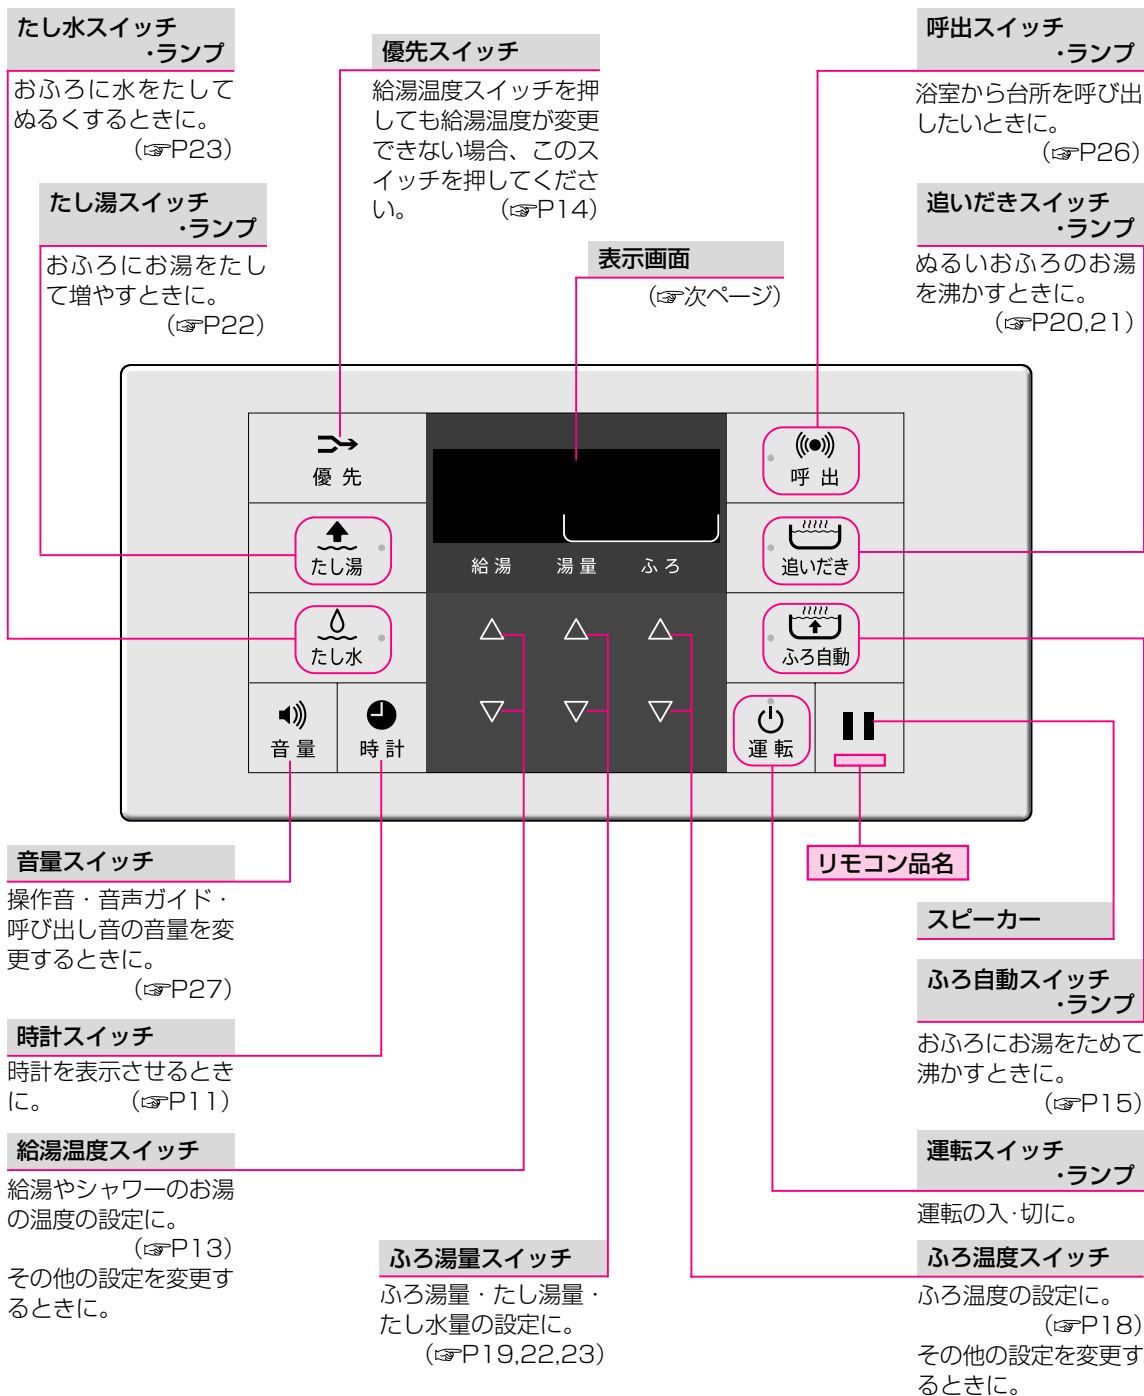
たし水スイッチ
・ランプ
おふろに水をたしてぬるくするときに。
(☞P23)

優先スイッチ
給湯温度スイッチを押しても給湯温度が変更できない場合、このスイッチを押してください。 (☞P14)

呼出スイッチ
・ランプ
浴室から台所を呼び出したいときに。
(☞P26)

たし湯スイッチ
・ランプ
おふろにお湯をたして増やすときに。
(☞P22)

表示画面
(☞次ページ)

追いだきスイッチ
・ランプ
ぬるいおふろのお湯を沸かすときに。
(☞P20,21)

優 先

呼 出

たし湯

給 湯　湯 量　ふ ろ

追いだき

たし水

ふろ自動

音 量

時 計

運 転

音量スイッチ
操作音・音声ガイド・呼び出し音の音量を変更するときに。
(☞P27)

リモコン品名

スピーカー

時計スイッチ
時計を表示させるときに。 (☞P11)

ふろ自動スイッチ
・ランプ
おふろにお湯をためて沸かすときに。
(☞P15)

給湯温度スイッチ
給湯やシャワーのお湯の温度の設定に。
(☞P13)
その他の設定を変更するときに。

運転スイッチ
・ランプ
運転の入·切に。

ふろ湯量スイッチ
ふろ湯量・たし湯量・たし水量の設定に。
(☞P19,22,23)

ふろ温度スイッチ
ふろ温度の設定に。
(☞P18)
その他の設定を変更するときに。